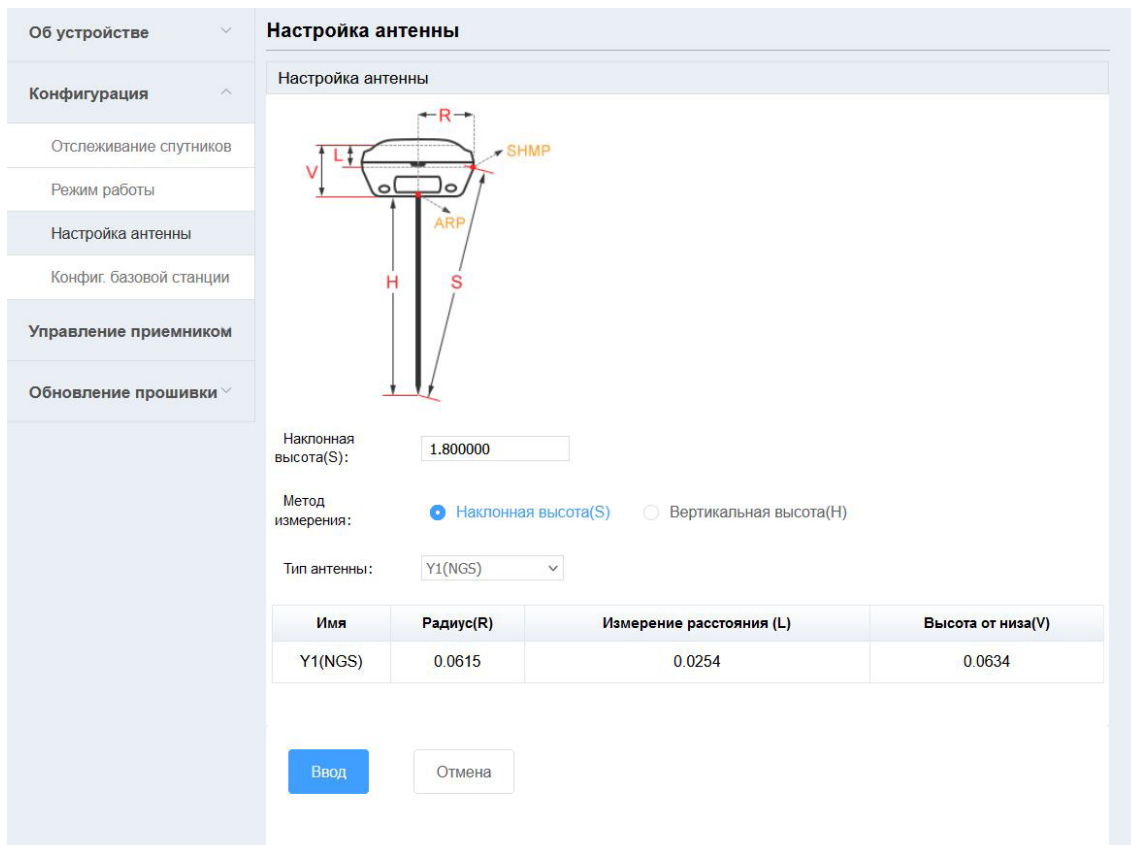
Об устройстве

Конфигурация

Отслеживание спутников

Режим работы

Настройка антенны

Конфиг. базовой станции

Управление приемником

Обновление прошивки

Настройка антенны

Настройка антенны

R
L
V
SHMP
ARP
H
S

Наклонная высота(S): 1.800000

Метод измерения: Наклонная высота(S) Вертикальная высота(H)

Тип антенны: Y1(NGS)

| Имя | Радиус(R) | Измерение расстояния (L) | Высота от низа(V) |
|---|---|---|---|
| Y1(NGS) | 0.0615 | 0.0254 | 0.0634 |

Ввод

Отмена